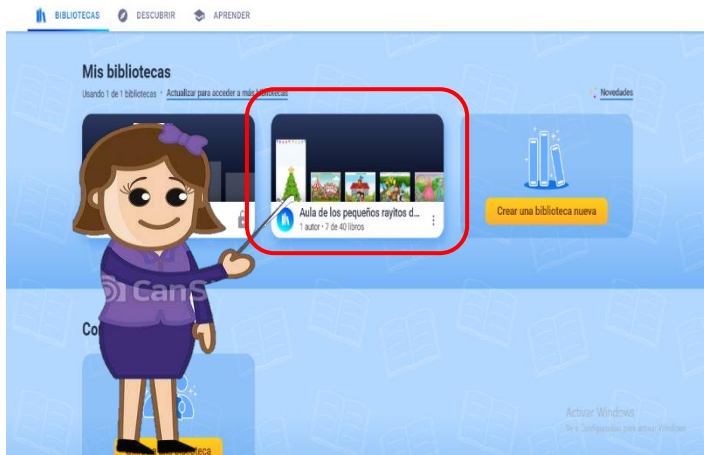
BIBLIOTECAS DESCUBRIR APRENDER

Mis bibliotecas

Usando 1 de 1 bibliotecas · Actualizar para acceder a más bibliotecas

Novedades

Aula de los pequeños rayitos d...

1 autor · 7 de 40 libros

Crear una biblioteca nueva

Co

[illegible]teca

Activar Windows

Ve a Configuración para activar Windows.